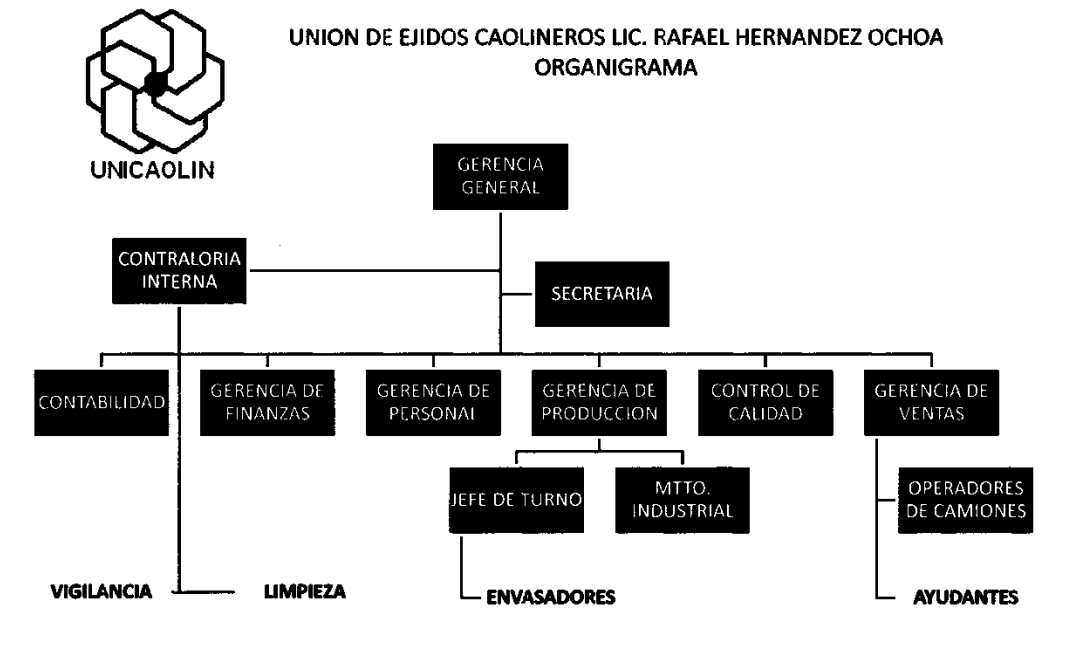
UNICAOLIN

UNION DE EJIDOS CAOLINEROS LIC. RAFAEL HERNANDEZ OCHOA
ORGANIGRAMA

GERENCIA GENERAL

CONTRALORIA INTERNA

SECRETARIA

CONTABILIDAD

GERENCIA DE FINANZAS

GERENCIA DE PERSONAL

GERENCIA DE PRODUCCION

CONTROL DE CALIDAD

GERENCIA DE VENTAS

JEFE DE TURNO

MTTO. INDUSTRIAL

OPERADORES DE CAMIONES

VIGILANCIA

LIMPIEZA

ENVASADORES

AYUDANTES